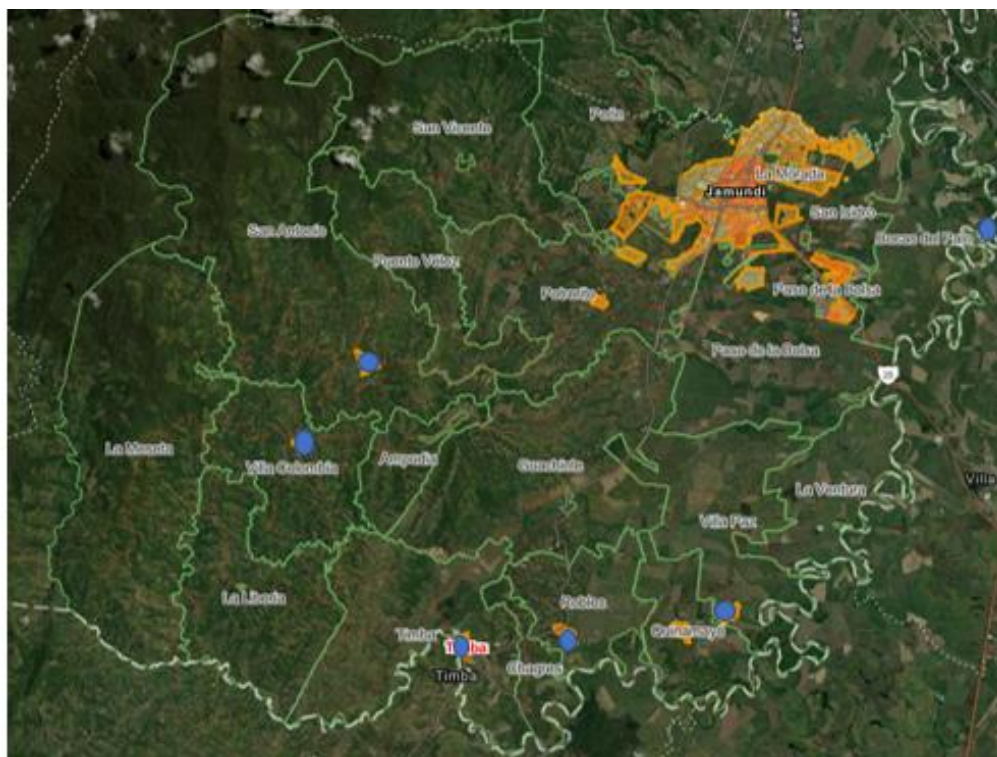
San Vicente

Peñas

La Mirada

Jamundí

San Isidro

Bocas del Palo

San Antonio

Puente Vélez

Potrerito

Paso de la Bolsa

Paso de la Bolsa

25

La Meseta

Villa Colombia

Ampudia

Guachinte

La Ventura

Villa

Villa Paz

La Liberia

Robles

Timba

T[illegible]ba

Timba

Chagres

Quinamayó